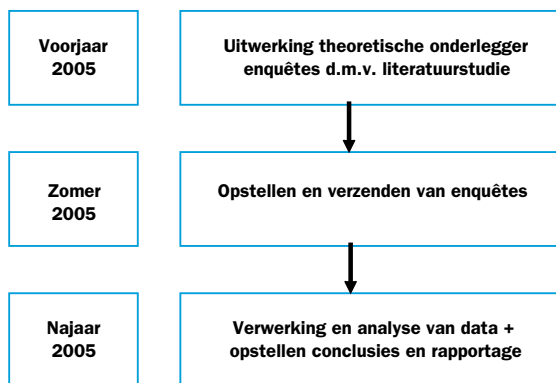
Voorjaar 2005

Uitwerking theoretische onderlegger enquêtes d.m.v. literatuurstudie

Zomer 2005

Opstellen en verzenden van enquêtes

Najaar 2005

Verwerking en analyse van data + opstellen conclusies en rapportage